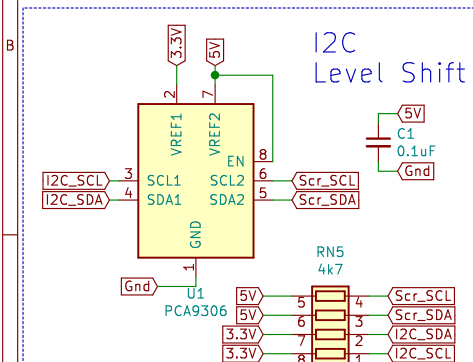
B

I2C
Level Shift

3.3V
5V
2
7
VREF1
VREF2
EN
8
I2C_SCL
3
SCL1
SCL2
6
Scr_SCL
I2C_SDA
4
SDA1
SDA2
5
Scr_SDA
GND
1
Gnd
U1
PCA9306

5V
C1
0.1uF
Gnd

RN5
4k7
5V
5
4
Scr_SCL
5V
6
3
Scr_SDA
3.3V
7
2
I2C_SDA
3.3V
8
1
I2C_SCL